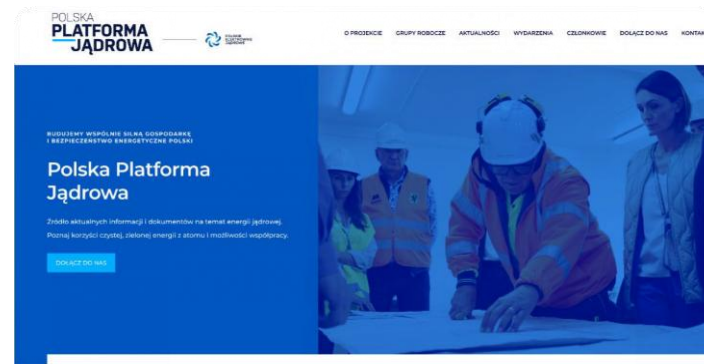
POLSKA
PLATFORMA
JĄDROWA

POLSKIE ELEKTROWNIE JĄDROWE

O PROJEKCIE GRUPY ROBOCZE AKTUALNOŚCI WYDARZENIA CZŁONKOWIE DOŁĄCZ DO NAS KONTAK

BUDUJEMY WSPÓLNIE SILNĄ GOSPODARKĘ I BEZPIECZEŃSTWO ENERGETYCZNE POLSKI

Polska Platforma Jądrowa

Źródło aktualnych informacji i dokumentów na temat energii jądrowej. Poznaj korzyści czystej, zielonej energii z atomu i możliwości współpracy.

DOŁĄCZ DO NAS